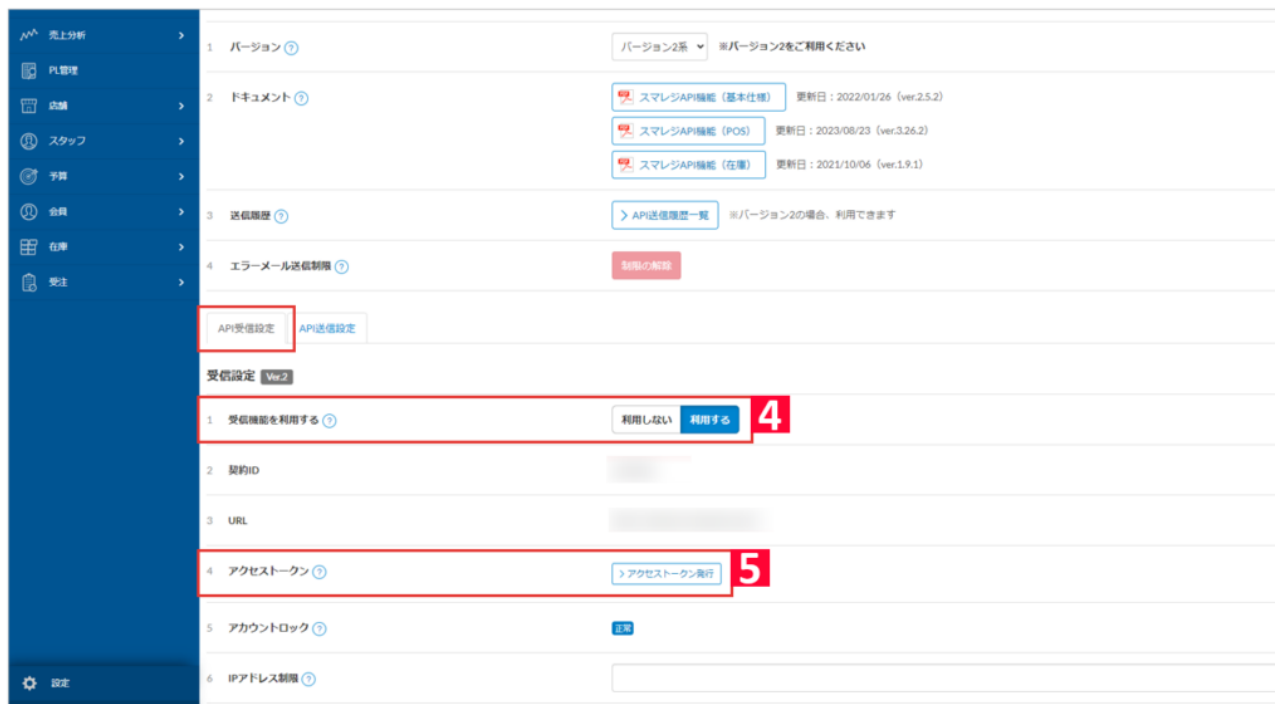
売上分析 >
PL管理
店舗 >
スタッフ >
予算 >
会員 >
在庫 >
受注 >

設定

1 バージョン ?
バージョン2系
※バージョン2をご利用ください

2 ドキュメント ?
スマレジAPI機能（基本仕様） 更新日：2022/01/26（ver.2.5.2）
スマレジAPI機能（POS） 更新日：2023/08/23（ver.3.26.2）
スマレジAPI機能（在庫） 更新日：2021/10/06（ver.1.9.1）

3 送信履歴 ?
> API送信履歴一覧 ※バージョン2の場合、利用できます

4 エラーメール送信制限 ?
制限の解除

API受信設定 API送信設定

受信設定 Ver.2

1 受信機能を利用する ?
利用しない 利用する
4

2 契約ID

3 URL

4 アクセストークン ?
> アクセストークン発行
5

5 アカウントロック ?
正常

6 IPアドレス制限 ?